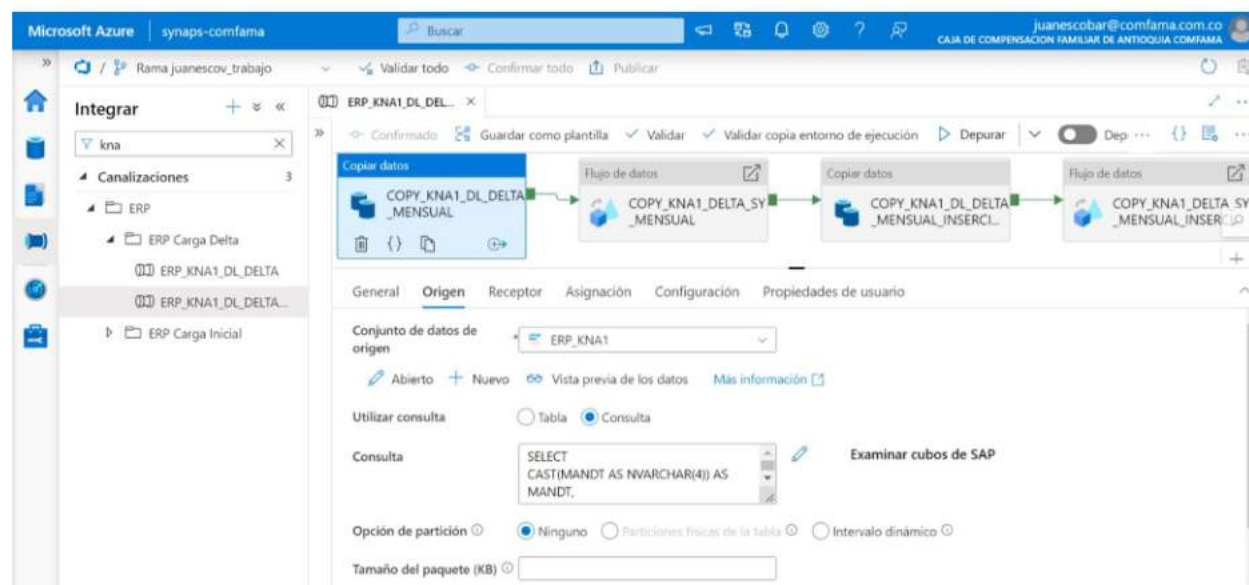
Microsoft Azure | synaps-comfama

Buscar

juanescobar@comfama.com.co
CAJA DE COMPENSACION FAMILIAR DE ANTIOQUIA COMFAMA

Rama juanescov_trabajo

Validar todo Confirmar todo Publicar

Integrar

kna

Canalizaciones 3

ERP

ERP Carga Delta

ERP_KNA1_DL_DELTA

ERP_KNA1_DL_DELTA...

ERP Carga Inicial

ERP_KNA1_DL_DEL...

Confirmado Guardar como plantilla Validar Validar copia entorno de ejecución Depurar Dep ...

Copiar datos
COPY_KNA1_DL_DELTA_MENSUAL

Flujo de datos
COPY_KNA1_DELTA_SY_MENSUAL

Copiar datos
COPY_KNA1_DL_DELTA_MENSUAL_INSERCI...

Flujo de datos
COPY_KNA1_DELTA_SY_MENSUAL_INSER

General Origen Receptor Asignación Configuración Propiedades de usuario

Conjunto de datos de origen
ERP_KNA1

Abierto + Nuevo Vista previa de los datos Más información

Utilizar consulta
Tabla Consulta

Consulta
SELECT
CAST(MANDT AS NVARCHAR(4)) AS MANDT,

Examinar cubos de SAP

Opción de partición
Ninguno Particiones físicas de la tabla Intervalo dinámico

Tamaño del paquete (KB)